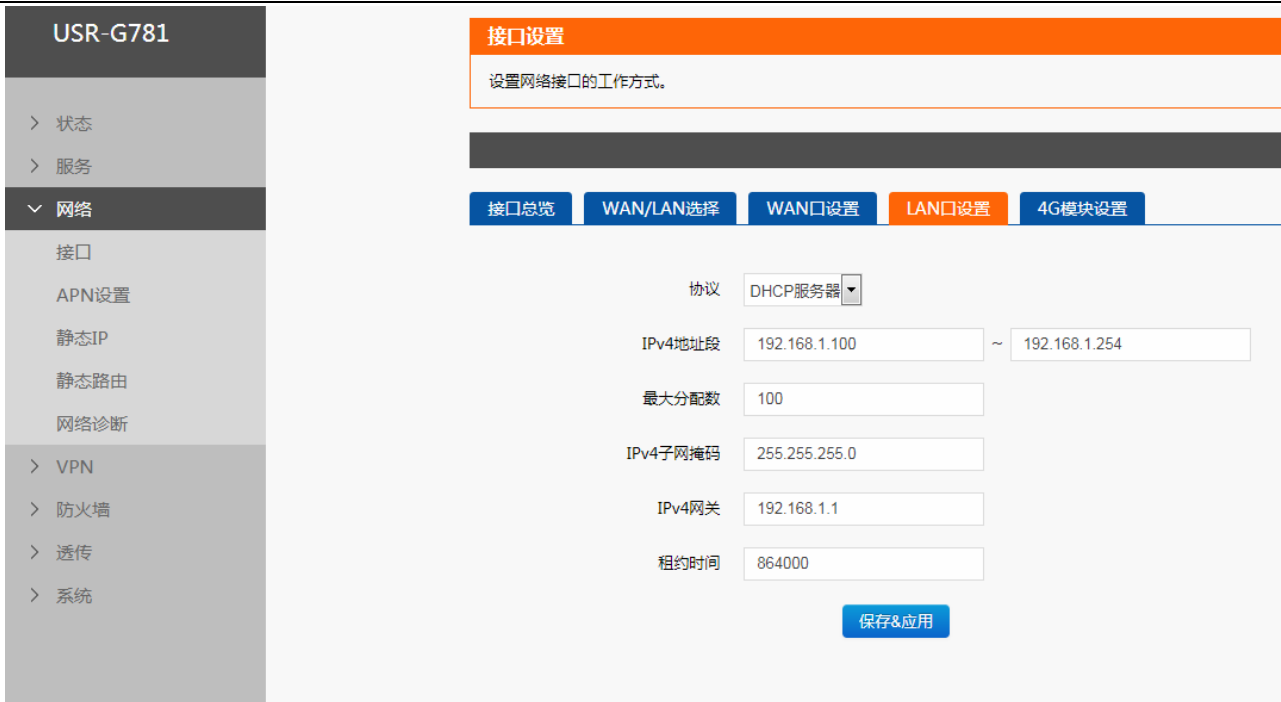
USR-G781

> 状态
> 服务
∨ 网络
接口
APN设置
静态IP
静态路由
网络诊断
> VPN
> 防火墙
> 透传
> 系统

接口设置

设置网络接口的工作方式。

接口总览 | WAN/LAN选择 | WAN口设置 | LAN口设置 | 4G模块设置

协议 DHCP服务器

IPv4地址段 192.168.1.100 ~ 192.168.1.254

最大分配数 100

IPv4子网掩码 255.255.255.0

IPv4网关 192.168.1.1

租约时间 864000

保存&应用